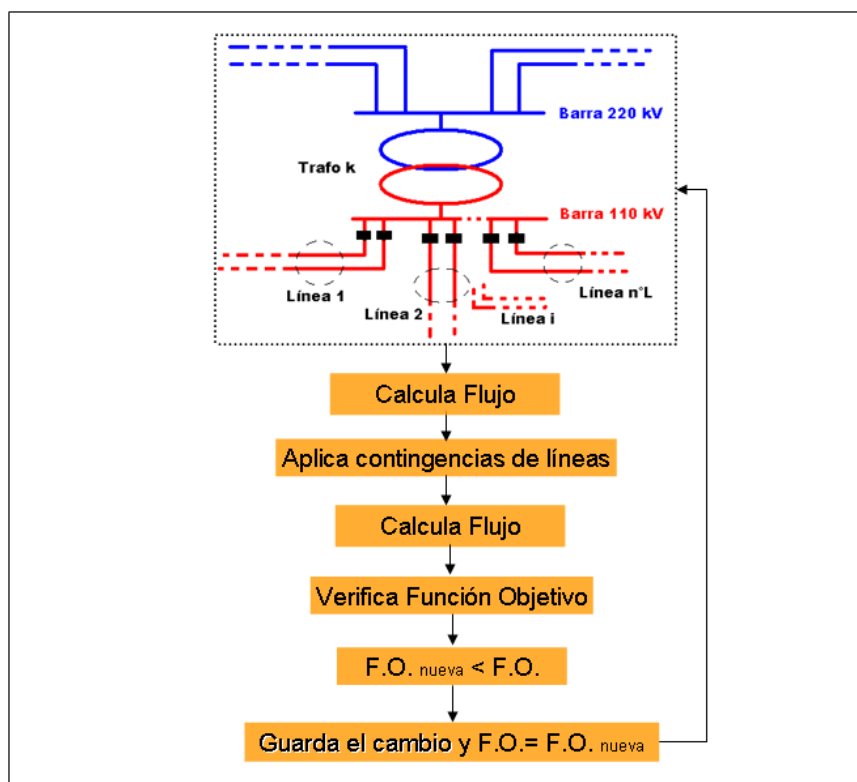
Barra 220 kV

Trafo k

Barra 110 kV

Línea 1

Línea 2

Línea i

Línea n°L

Calcula Flujo

Aplica contingencias de líneas

Calcula Flujo

Verifica Función Objetivo

F.O. $_{nueva}$ < F.O.

Guarda el cambio y F.O.= F.O. $_{nueva}$